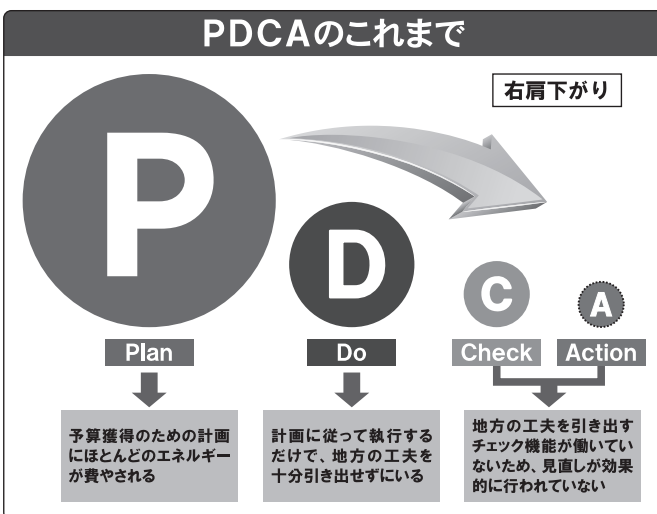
PDCAのこれまで

右肩下がり

P

D

C

A

Plan

Do

Check

Action

予算獲得のための計画にほとんどのエネルギーが費やされる

計画に従って執行するだけで、地方の工夫を十分引き出せずにいる

地方の工夫を引き出すチェック機能が働いていないため、見直しが効果的に行われていない